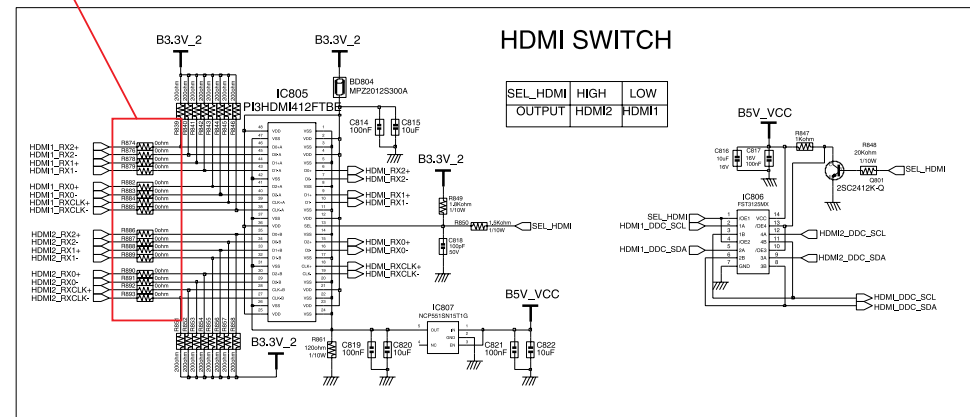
HDMI SWITCH

B3.3V_2

B3.3V_2

BD804
MPZ2012S300A

IC805
PI3HDMI412FTBE

C814
100nF

C815
10uF

| SEL_HDMI | HIGH | LOW |
|---|---|---|
| OUTPUT | HDMI2 | HDMI1 |

B5V_VCC

R847
1Kohm

R848
20Kohm
1/10W

SEL_HDMI

Q801
2SC2412K-Q

C816
10uF
16V

C817
16V
100nF

IC806
FST3125MX

SEL_HDMI
HDMI1_DDC_SCL
HDMI1_DDC_SDA

HDMI2_DDC_SCL
HDMI2_DDC_SDA

HDMI1_RX2+
HDMI1_RX2-
HDMI1_RX1+
HDMI1_RX1-

R874
R876
R878
R879

HDMI1_RX0+
HDMI1_RX0-
HDMI1_RXCLK+
HDMI1_RXCLK-

R882
R883
R884
R885

HDMI2_RX2+
HDMI2_RX2-
HDMI2_RX1+
HDMI2_RX1-

R886
R887
R888
R889

HDMI2_RX0+
HDMI2_RX0-
HDMI2_RXCLK+
HDMI2_RXCLK-

R890
R891
R892
R893

0ohm

HDMI_RX2+
HDMI_RX2-
HDMI_RX1+
HDMI_RX1-

B3.3V_2

R849
1.8Kohm
1/10W

R850
1.5Kohm
1/10W

SEL_HDMI

C818
100pF
50V

HDMI_RX0+
HDMI_RX0-
HDMI_RXCLK+
HDMI_RXCLK-

IC807
NCP551SN15T1G

B5V_VCC

B3.3V_2

R851
120ohm
1/10W

C819
100nF

C820
10uF

C821
100nF

C822
10uF

HDMI_DDC_SCL
HDMI_DDC_SDA